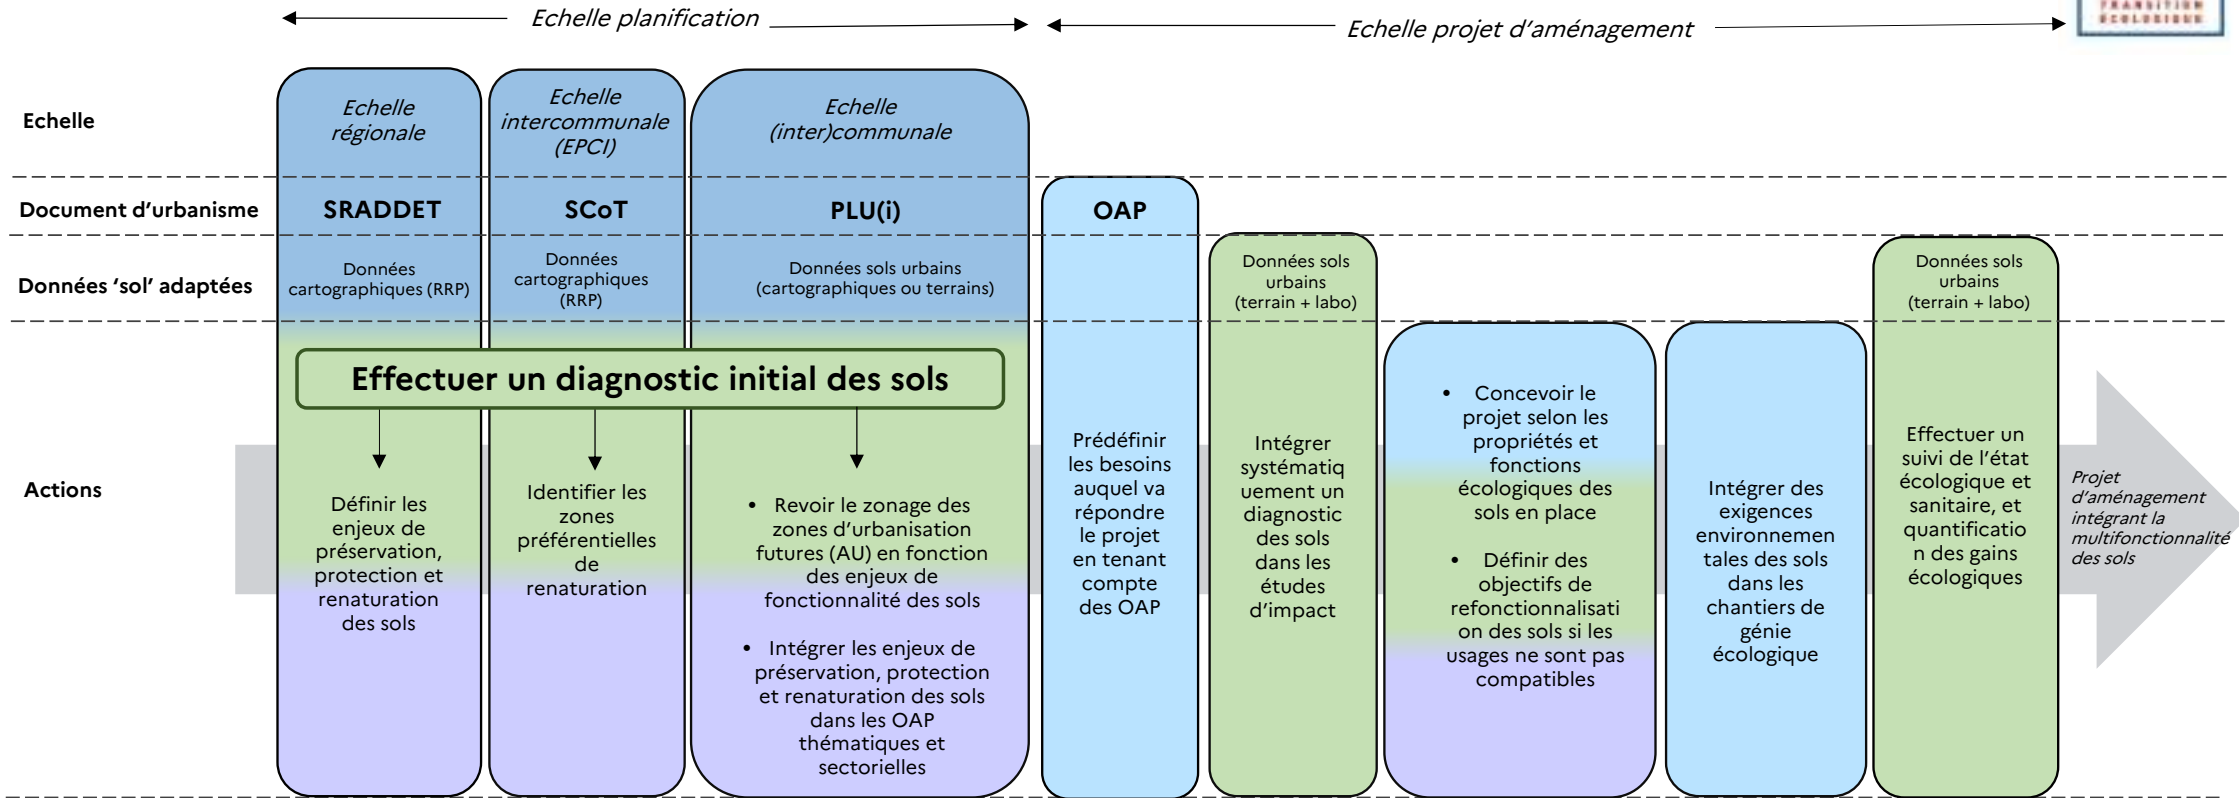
Echelle planification

Echelle projet d'aménagement

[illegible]

Echelle

Document d'urbanisme

Données 'sol' adaptées

Actions

Echelle régionale

SRADDET

Données cartographiques (RRP)

Echelle intercommunale (EPCI)

SCoT

Données cartographiques (RRP)

Echelle (inter)communale

PLU(i)

Données sols urbains (cartographiques ou terrains)

Effectuer un diagnostic initial des sols

Définir les enjeux de préservation, protection et renaturation des sols

Identifier les zones préférentielles de renaturation

• Revoir le zonage des zones d'urbanisation futures (AU) en fonction des enjeux de fonctionnalité des sols

• Intégrer les enjeux de préservation, protection et renaturation des sols dans les OAP thématiques et sectorielles

OAP

Prédéfinir les besoins auquel va répondre le projet en tenant compte des OAP

Données sols urbains (terrain + labo)

Intégrer systématiquement un diagnostic des sols dans les études d'impact

• Concevoir le projet selon les propriétés et fonctions écologiques des sols en place

• Définir des objectifs de refonctionnalisation des sols si les usages ne sont pas compatibles

Intégrer des exigences environnementales des sols dans les chantiers de génie écologique

Données sols urbains (terrain + labo)

Effectuer un suivi de l'état écologique et sanitaire, et quantification des gains écologiques

Projet d'aménagement intégrant la multifonctionnalité des sols